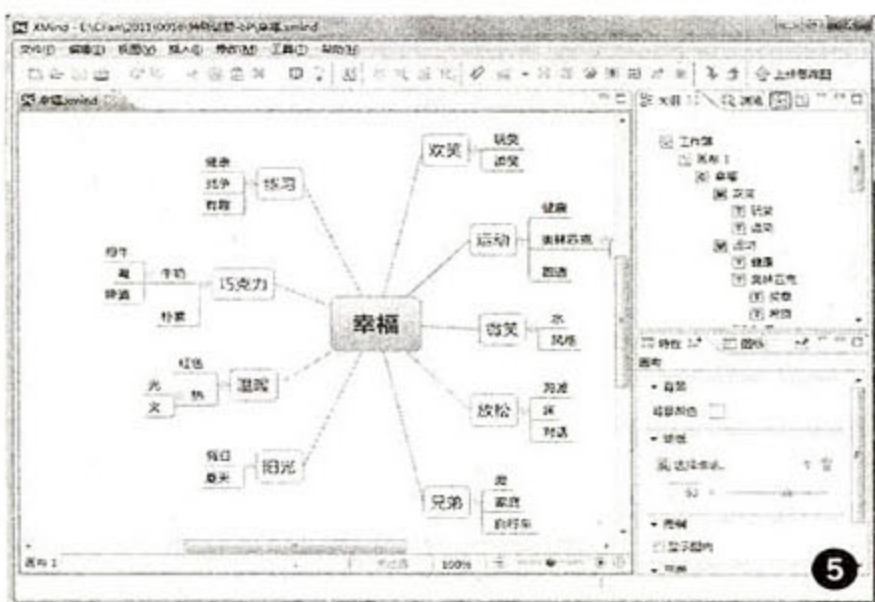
XMind - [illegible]幸福.xmind

文件(F) 编辑(E) 视图(V) 插入(I) 修改(M) 工具(T) 帮助(H)

上传思维图

幸福.xmind

幸福

欢笑
玩笑
逗笑

运动
健康
奥林匹克
跑酒

微笑
水
风筝

放松
旅游
床
对话

兄弟
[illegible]
家庭
自行车

阳光
窗口
夏天

温暖
红色
光
火
热

巧克力
甜牛
蜀
啤酒
牛奶
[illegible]

练习
健康
竞争
教育

大纲
工作簿
画布 1
幸福
欢笑
玩笑
逗笑
运动
健康
奥林匹克

特性
图标
画布
背景
背景颜色
壁纸
选择图片
50
图例
显示图例

画布 1
100%

5